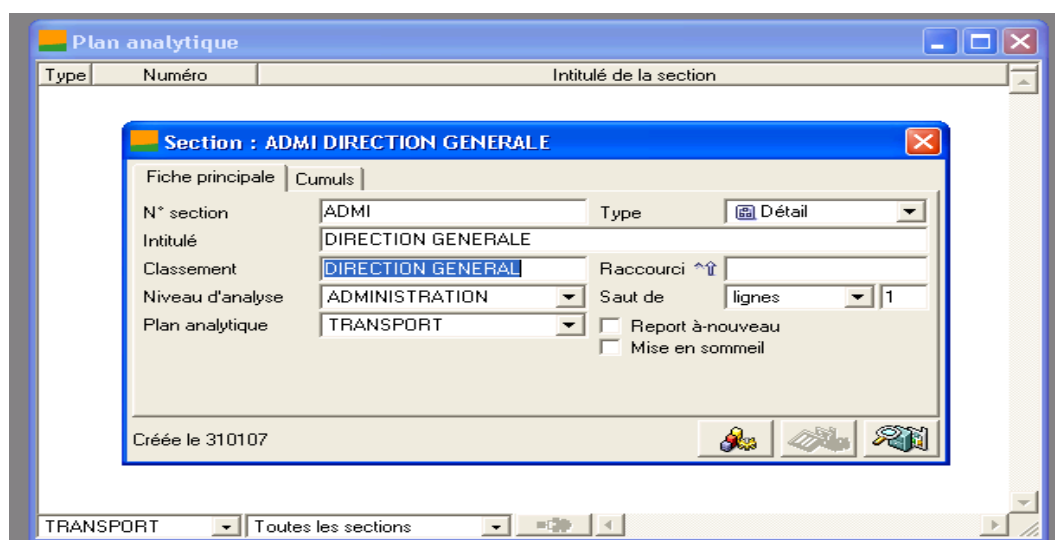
Plan analytique

| Type | Numéro | Intitulé de la section |
|---|---|---|

Section : ADMI DIRECTION GENERALE

Fiche principale | Cumuls

N° section ADMI
Type Détail
Intitulé DIRECTION GENERALE
Classement DIRECTION GENERAL
Raccourci
Niveau d'analyse ADMINISTRATION
Saut de lignes 1
Plan analytique TRANSPORT
Report à-nouveau
Mise en sommeil

Créée le 310107

TRANSPORT
Toutes les sections